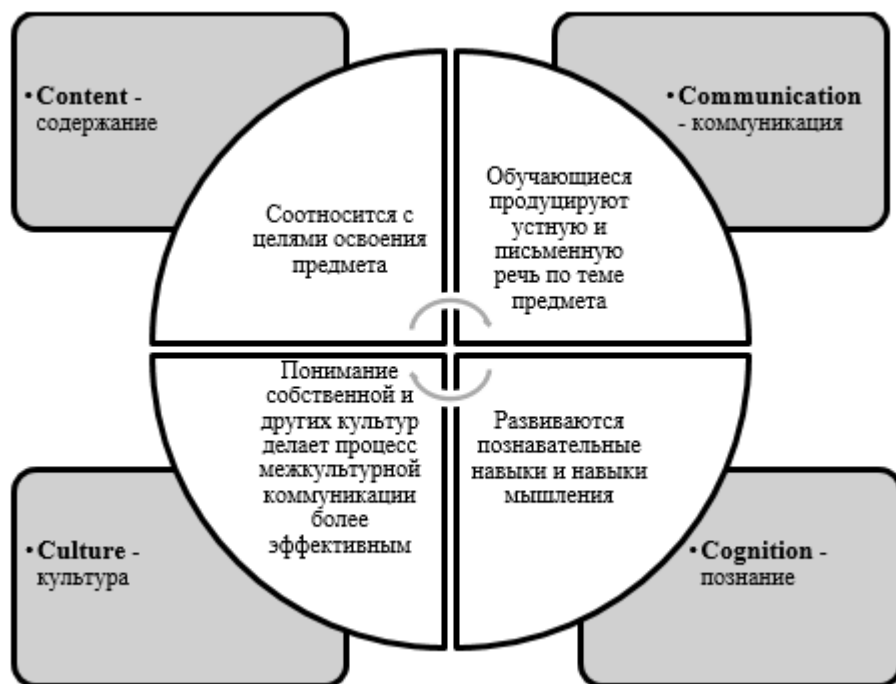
•Content - содержание

•Communication - коммуникация

Соотносится с целями освоения предмета

Обучающиеся продуцируют устную и письменную речь по теме предмета

Понимание собственной и других культур делает процесс межкультурной коммуникации более эффективным

Развиваются познавательные навыки и навыки мышления

•Culture - культура

•Cognition - познание